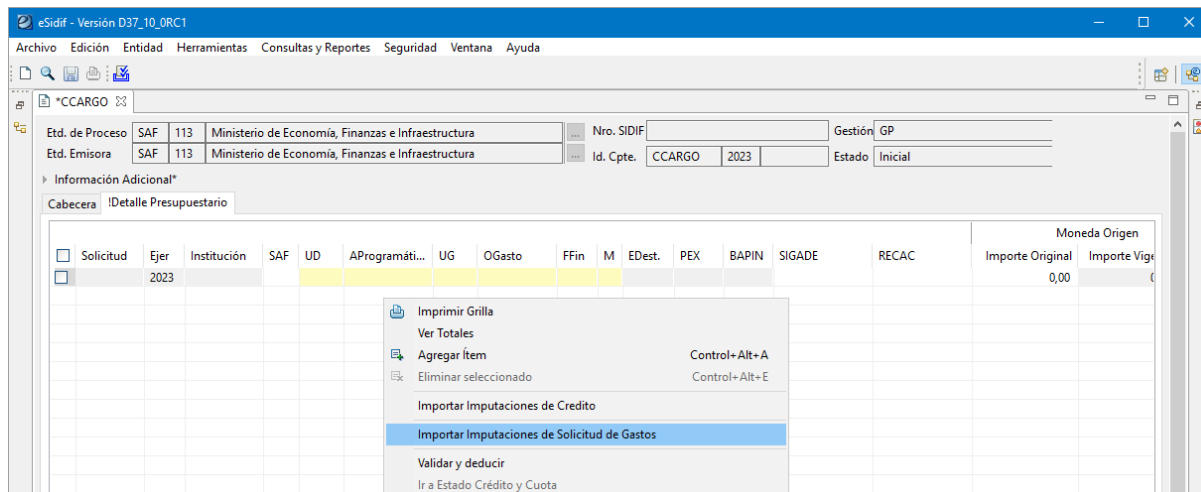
eSidif - Versión D37_10_0RC1

Archivo Edición Entidad Herramientas Consultas y Reportes Seguridad Ventana Ayuda

*CCARGO

| Etd. de Proceso | SAF | 113 | Ministerio de Economía, Finanzas e Infraestructura | ... | Nro. SIDIF | | Gestión | GP |
|---|---|---|---|---|---|---|---|---|
| Etd. Emisora | SAF | 113 | Ministerio de Economía, Finanzas e Infraestructura | ... | Id. Cpte. | CCARGO 2023 | Estado | Inicial |

Información Adicional*

Cabecera !Detalle Presupuestario

Moneda Origen

| | Solicitud | Ejer | Institución | SAF | UD | AProgramáti... | UG | OGasto | FFin | M | EDest. | PEX | BAPIN | SIGADE | RECAC | Importe Original | Importe Vige |
|---|---|---|---|---|---|---|---|---|---|---|---|---|---|---|---|---|---|
| ☐ | | 2023 | | | | | | | | | | | | | | 0,00 | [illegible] |

Imprimir Grilla
Ver Totales
Agregar Ítem Control+Alt+A
Eliminar seleccionado Control+Alt+E
Importar Imputaciones de Credito
Importar Imputaciones de Solicitud de Gastos
Validar y deducir
Ir a Estado Crédito y Cuota